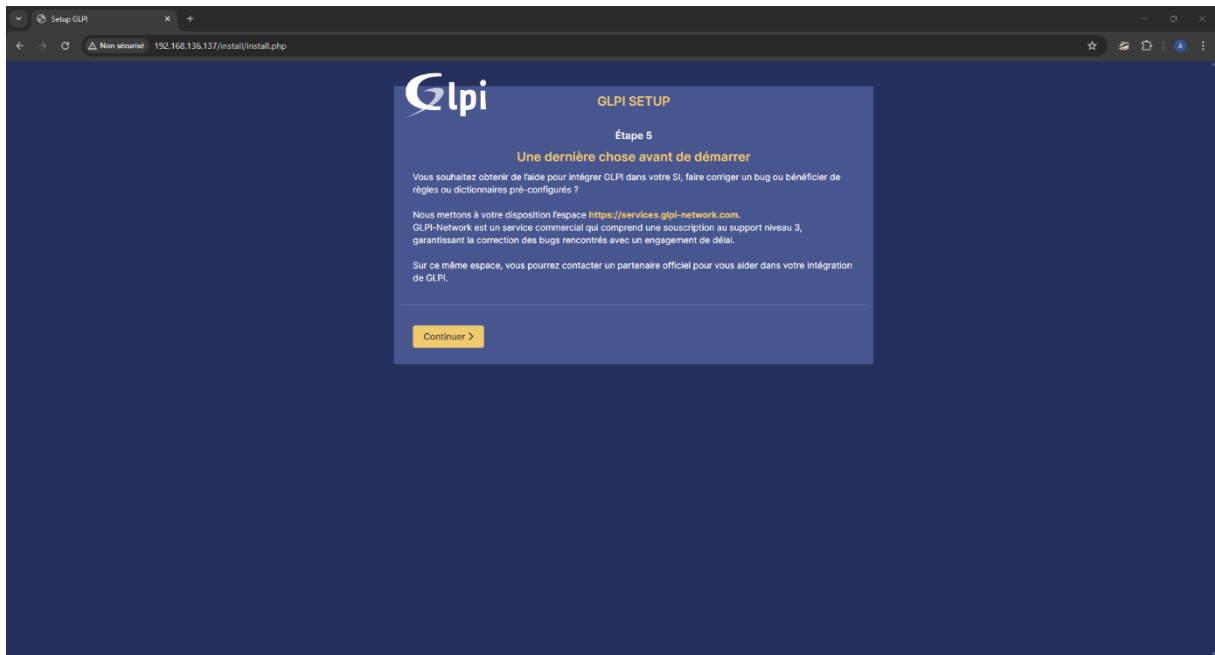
Setup GLPI
Non sécurisé 192.168.136.137/install/install.php

Glpi
GLPI SETUP

Étape 5

Une dernière chose avant de démarrer

Vous souhaitez obtenir de l'aide pour intégrer GLPI dans votre SI, faire corriger un bug ou bénéficier de règles ou dictionnaires pré-configurés ?

Nous mettons à votre disposition l'espace https://services.glpi-network.com.
GLPI-Network est un service commercial qui comprend une souscription au support niveau 3, garantissant la correction des bugs rencontrés avec un engagement de délai.

Sur ce même espace, vous pourrez contacter un partenaire officiel pour vous aider dans votre intégration de GLPI.

Continuer >